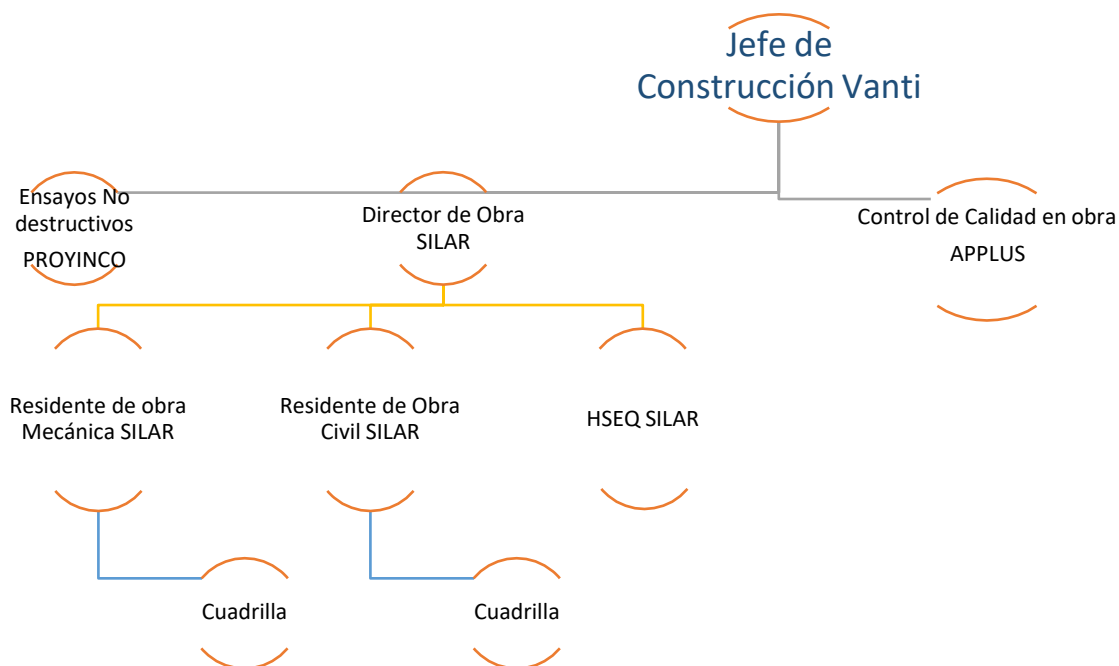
Jefe de Construcción Vanti

Ensayos No destructivos PROYINCO

Director de Obra SILAR

Control de Calidad en obra APPLUS

Residente de obra Mecánica SILAR

Residente de Obra Civil SILAR

HSEQ SILAR

Cuadrilla

Cuadrilla